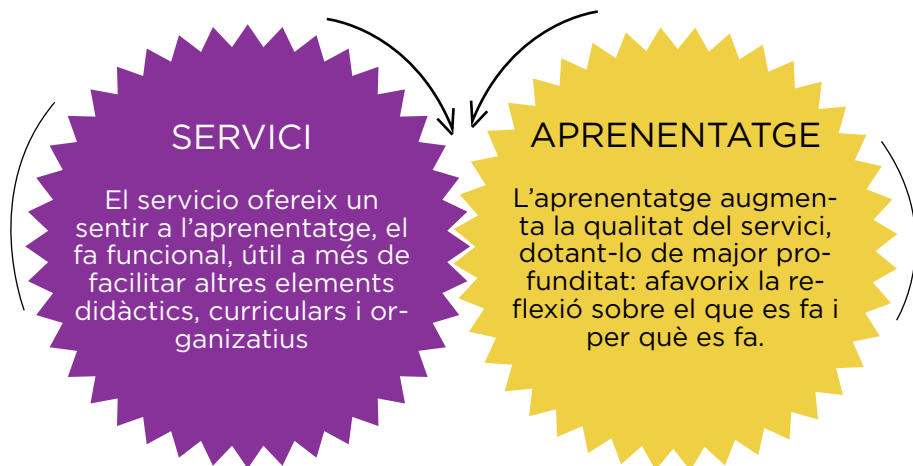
SERVICI

El servicio ofereix un sentir a l'aprenentatge, el fa funcional, útil a més de facilitar altres elements didàctics, curriculars i organizatius

APRENENTATGE

L'aprenentatge augmenta la qualitat del servici, dotant-lo de major profunditat: afavorix la reflexió sobre el que es fa i per què es fa.